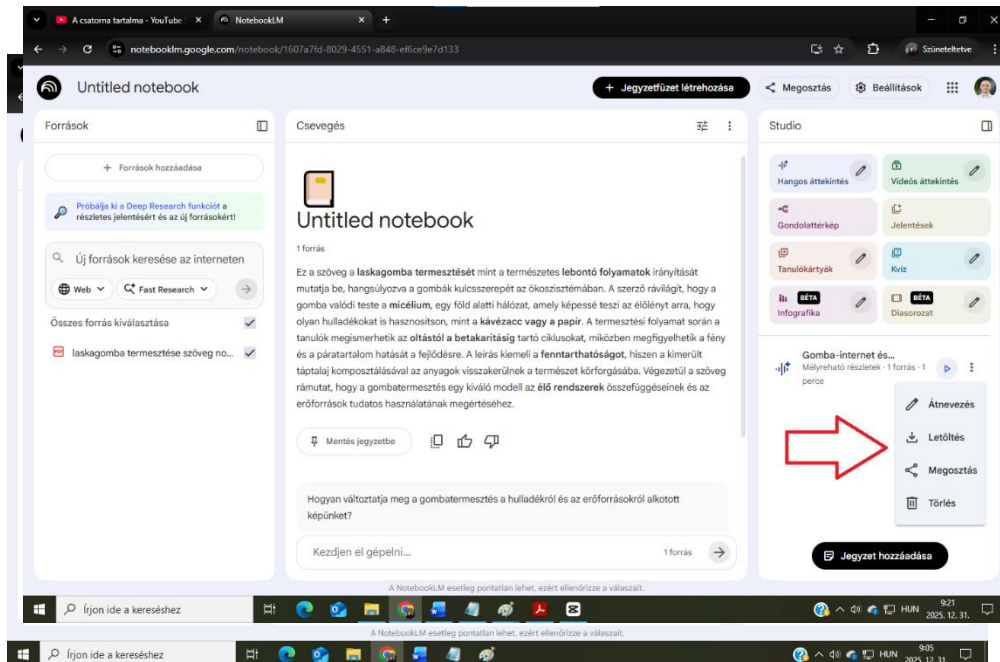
A csatorna tartalma - YouTube × NotebookLM × +

notebooklm.google.com/notebook/1607a7fd-8029-4551-a848-ef6ce9e7d133

Szüneteltetve

Untitled notebook

+ Jegyzetfüzet létrehozása

Megosztás

Beállítások

Források

+ Források hozzáadása

Próbálja ki a Deep Research funkciót a részletes jelentésért és az új forrásokért!

Új források keresése az interneten

Web

Fast Research

Összes forrás kiválasztása

laskagomba termesztése szöveg no...

Csevegés

Untitled notebook

1 forrás

Ez a szöveg a **laskagomba termesztését** mint a természetes **lebontó folyamatok** irányítását mutatja be, hangsúlyozva a gombák kulcsszerepét az ökoszisztémában. A szerző rávilágít, hogy a gomba valódi teste a **micélium**, egy föld alatti hálózat, amely képessé teszi az élőlényt arra, hogy olyan hulladékokat is hasznosítson, mint a **kávézacc vagy a papír**. A termesztési folyamat során a tanulók megismerhetik az **oltástól a betakarításig** tartó ciklusokat, miközben megfigyelhetik a fény és a páratartalom hatását a fejlődésre. A leírás kiemeli a **fenntarthatóságot**, hiszen a kimerült táptalaj komposztálásával az anyagok visszakerülnek a természet körforgásába. Végezetül a szöveg rámutat, hogy a gombatermesztés egy kiváló modell az **élő rendszerek** összefüggéseinek és az erőforrások tudatos használatának megértéséhez.

Mentés jegyzetbe

Hogyan változtatja meg a gombatermesztés a hulladékról és az erőforrásokról alkotott képünket?

Kezdjen el gépelni...

1 forrás

Studio

Hangos áttekintés

Videós áttekintés

Gondolattérkép

Jelentések

Tanulókártyák

Kvíz

BÉTA Infografika

BÉTA Diasorozat

Gomba-internet és...

Mélyreható részletek · 1 forrás · 1 perce

Átnevezés

Letöltés

Megosztás

Törlés

Jegyzet hozzáadása

A NotebookLM esetleg pontatlan lehet, ezért ellenőrizze a válaszait.

Írjon ide a kereséshez

HUN 9:21 2025. 12. 31.

A NotebookLM esetleg pontatlan lehet, ezért ellenőrizze a válaszait.

Írjon ide a kereséshez

HUN 9:05 2025. 12. 31.